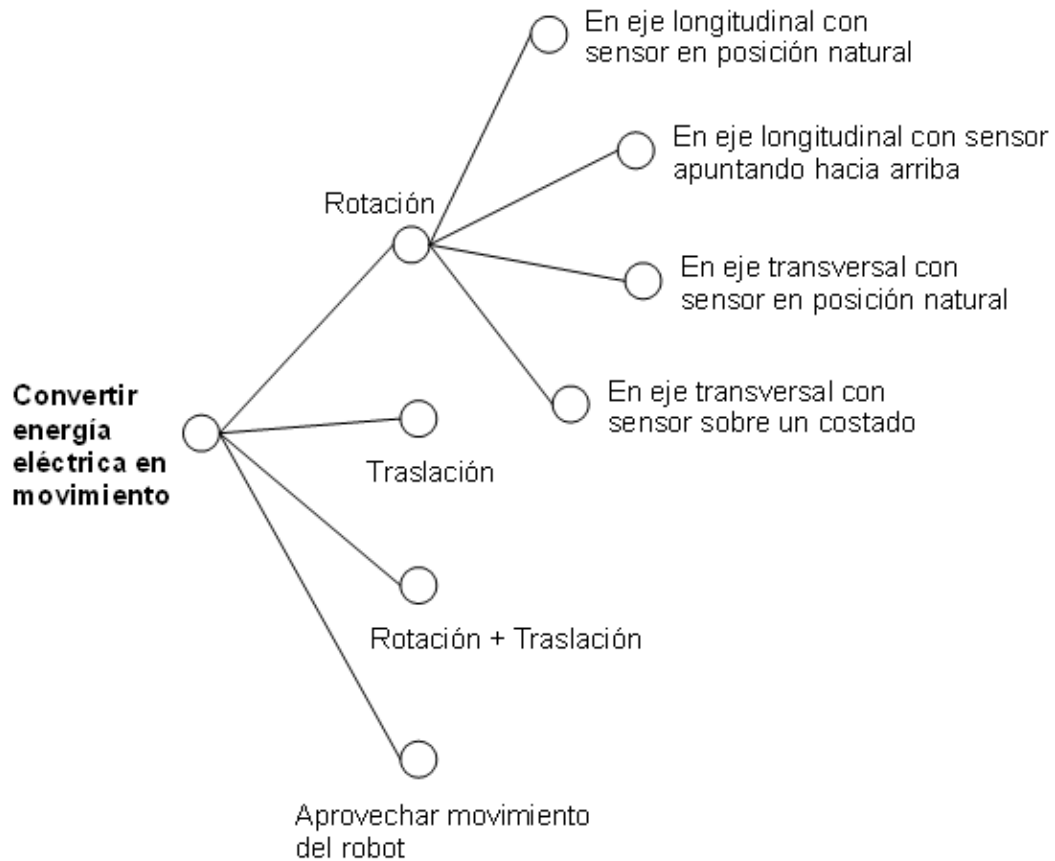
Convertir energía eléctrica en movimiento

Rotación

En eje longitudinal con sensor en posición natural

En eje longitudinal con sensor apuntando hacia arriba

En eje transversal con sensor en posición natural

En eje transversal con sensor sobre un costado

Traslación

Rotación + Traslación

Aprovechar movimiento del robot